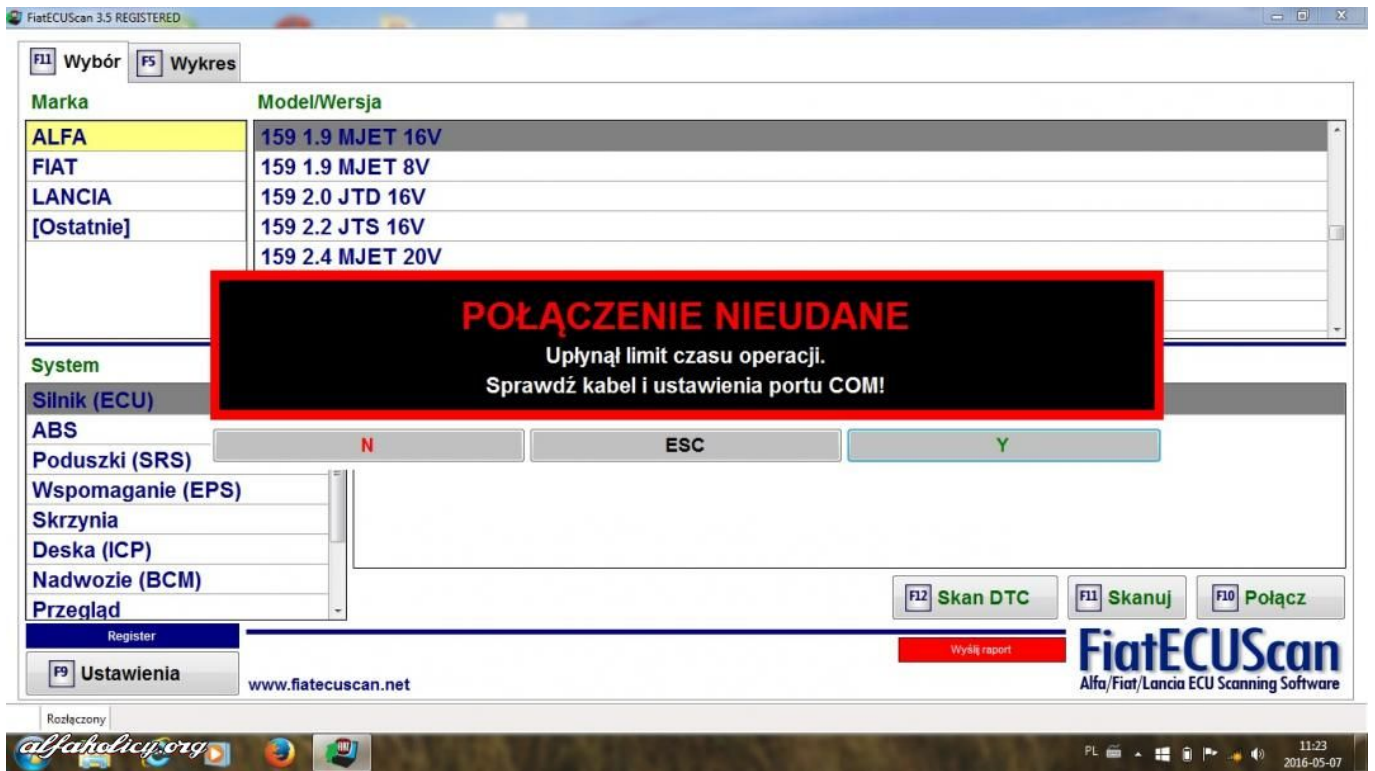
FiatECUScan 3.5 REGISTERED

F11 Wybór F5 Wykres

Marka
ALFA
FIAT
LANCIA
[Ostatnie]

Model/Wersja
159 1.9 MJET 16V
159 1.9 MJET 8V
159 2.0 JTD 16V
159 2.2 JTS 16V
159 2.4 MJET 20V

POŁĄCZENIE NIEUDANE
Upłynął limit czasu operacji.
Sprawdź kabel i ustawienia portu COM!

N ESC Y

System
Silnik (ECU)
ABS
Poduszki (SRS)
Wspomaganie (EPS)
Skrzynia
Deska (ICP)
Nadwozie (BCM)
Przegląd

F12 Skan DTC F11 Skanuj F10 Połącz

Register
F9 Ustawienia
www.fiatecuscan.net
Wyślij raport
FiatECUScan
Alfa/Fiat/Lancia ECU Scanning Software

Rozłączony

alfaholicy.org

PL 11:23 2016-05-07